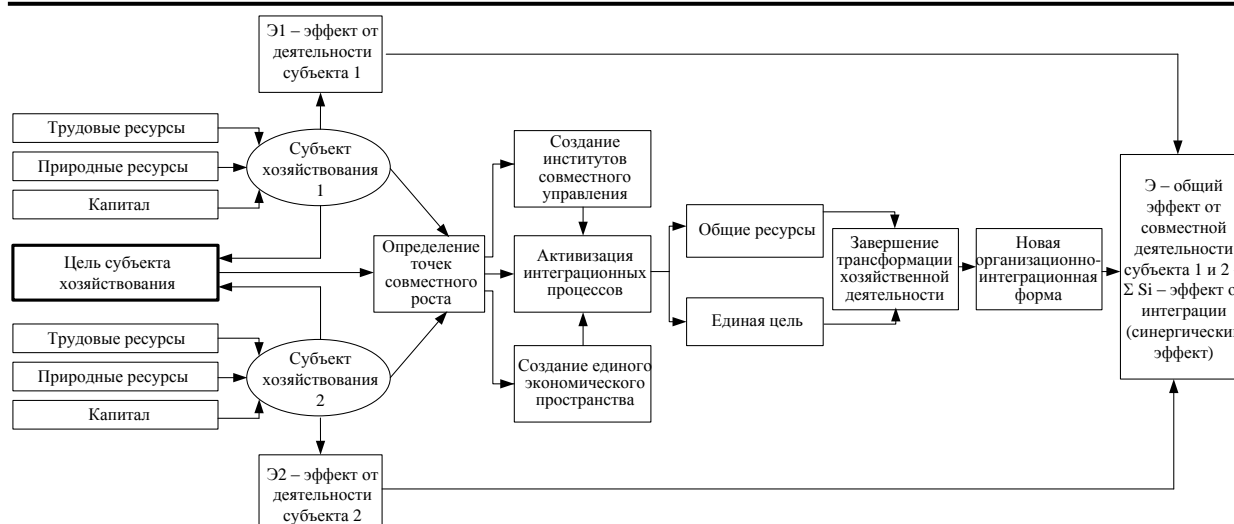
Э1 – эффект от деятельности субъекта 1

Трудовые ресурсы

Природные ресурсы

Капитал

Субъект хозяйствования 1

Цель субъекта хозяйствования

Трудовые ресурсы

Природные ресурсы

Капитал

Субъект хозяйствования 2

Э2 – эффект от деятельности субъекта 2

Определение точек совместного роста

Создание институтов совместного управления

Активизация интеграционных процессов

Создание единого экономического пространства

Общие ресурсы

Единая цель

Завершение трансформации хозяйственной деятельности

Новая организационно-интеграционная форма

Э – общий эффект от совместной деятельности субъекта 1 и 2 Σ Si – эффект о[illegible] интеграции (синергически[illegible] эффект)